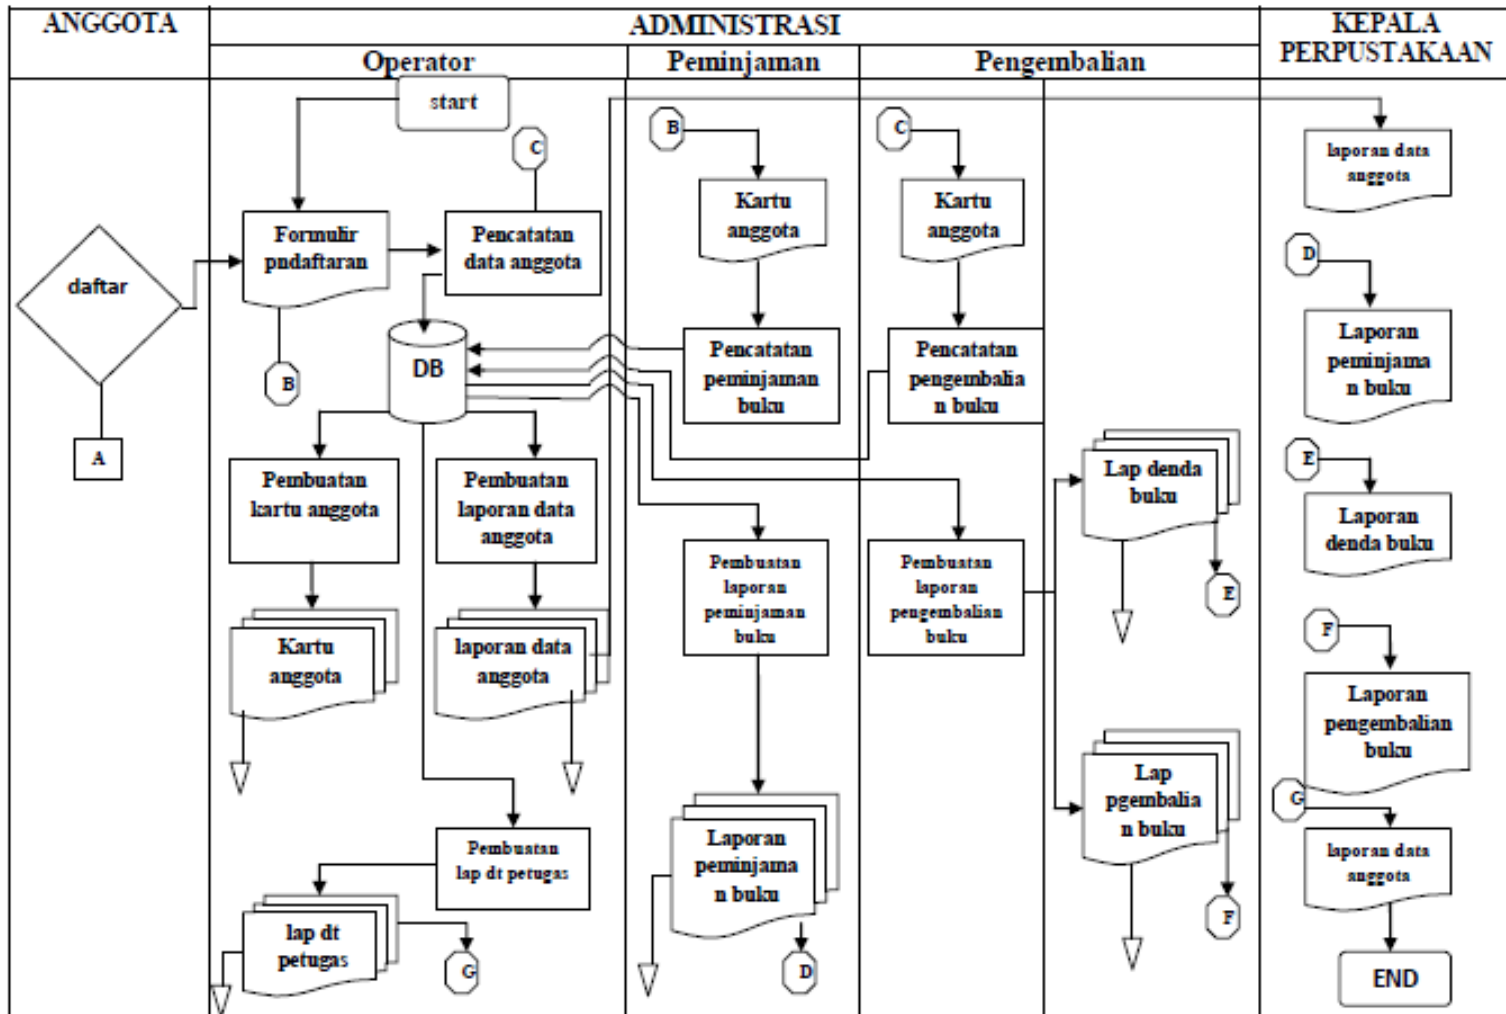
ANGGOTA

ADMINISTRASI

Operator

Peminjaman

Pengembalian

KEPALA PERPUSTAKAAN

start

C

Formulir pndaftaran

Pencatatan data anggota

daftar

B

A

DB

Pembuatan kartu anggota

Pembuatan laporan data anggota

Kartu anggota

laporan data anggota

Pembuatan lap dt petugas

lap dt petugas

G

B

Kartu anggota

Pencatatan peminjaman buku

Pembuatan laporan peminjaman buku

Laporan peminjama n buku

D

C

Kartu anggota

Pencatatan pengembalia n buku

Pembuatan laporan pengembalian buku

Lap denda buku

E

Lap pgembalia n buku

F

laporan data anggota

D

Laporan peminjama n buku

E

Laporan denda buku

F

Laporan pengembalian buku

G

laporan data anggota

END